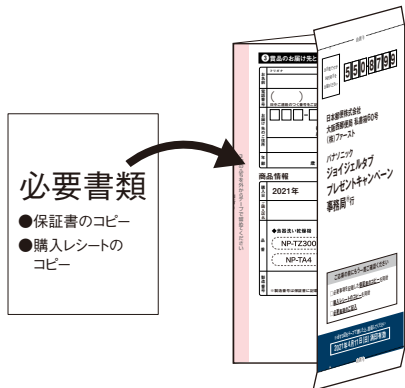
必要書類
●保証書のコピー
●購入レシートのコピー

❸賞品のお届け先
フリガナ
( )
商品情報
2021年
NP-TZ300
NP-TA4

5598799
日本郵便株式会社
大阪東郵便局 私書箱80号
(株)ファースト
パナソニック
ジョイジェルタブ
プレゼントキャンペーン
事務局 行
2021年4月11日(日) 消印有効